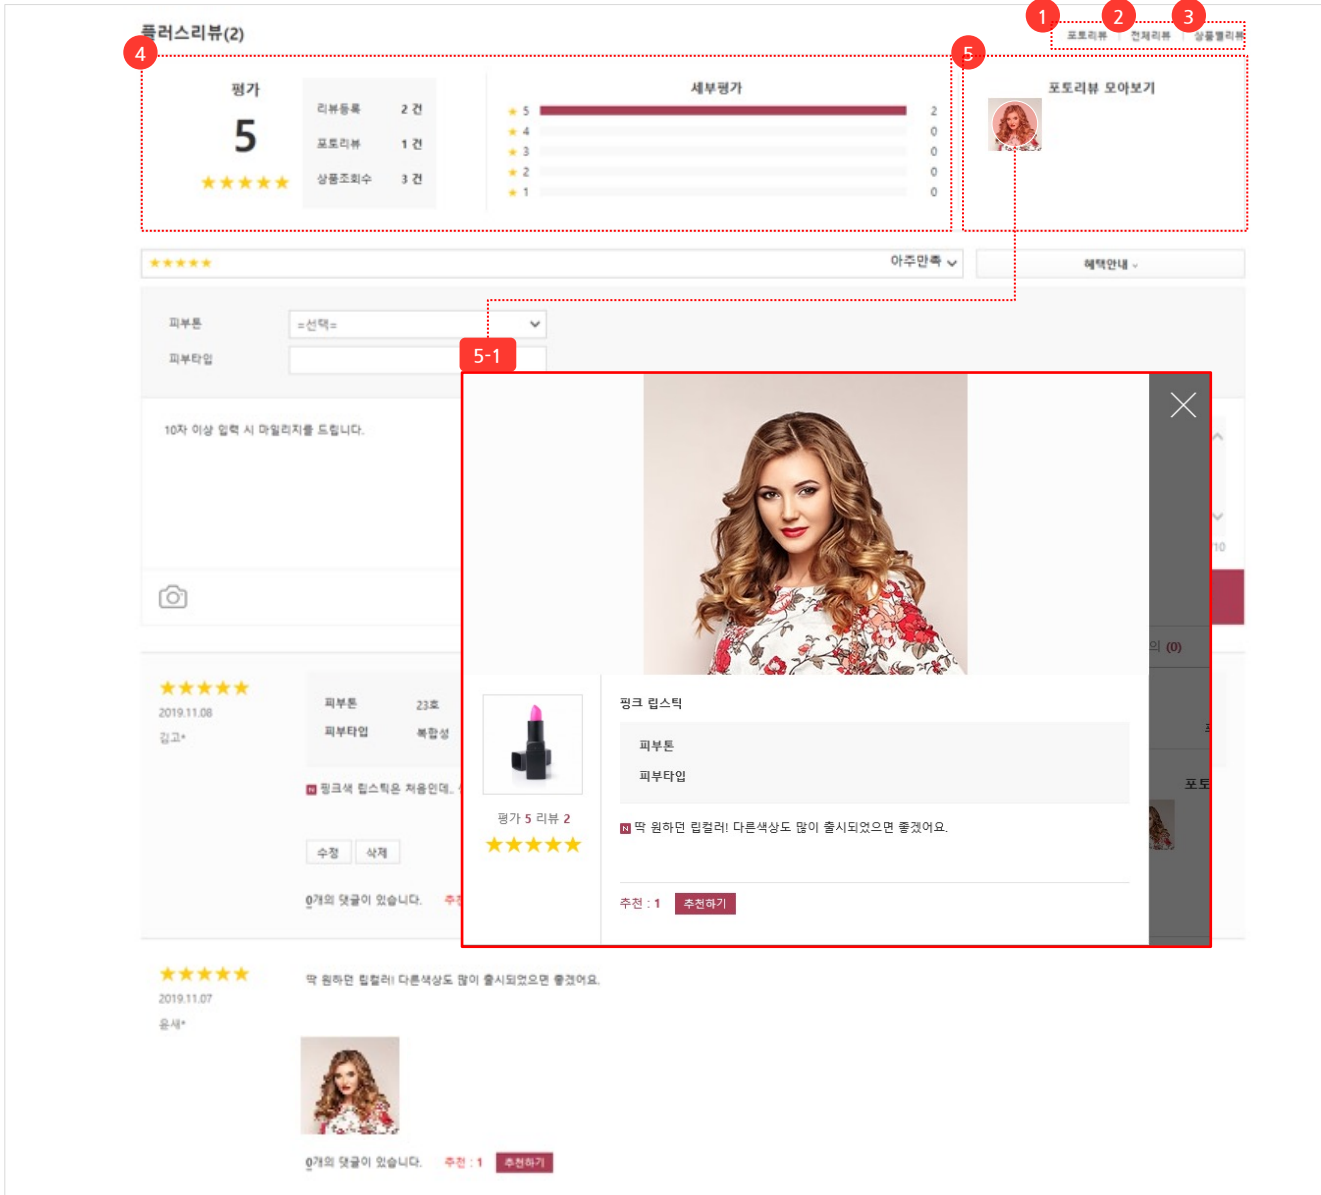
플러스리뷰(2)

1 2 3

포토리뷰 전체리뷰 상품별리뷰

4

평가

5

★★★★★

리뷰등록 2 건

포토리뷰 1 건

상품조회수 3 건

세부평가

★ 5 2

★ 4 0

★ 3 0

★ 2 0

★ 1 0

5

포토리뷰 모아보기

★★★★★ 아주만족

혜택안내

피부톤 =선택=

피부타입

5-1

10자 이상 입력 시 마일리지를 드립니다.

10

의 (0)

★★★★★

2019.11.08

김고*

피부톤 23호

피부타입 복합성

N 핑크색 립스틱은 처음인데..

수정 삭제

0개의 댓글이 있습니다. 추

포토

핑크 립스틱

피부톤

피부타입

평가 5 리뷰 2

★★★★★

N 딱 원하던 립컬러! 다른색상도 많이 출시되었으면 좋겠어요.

추천 : 1 추천하기

★★★★★

2019.11.07

윤세*

딱 원하던 립컬러! 다른색상도 많이 출시되었으면 좋겠어요.

0개의 댓글이 있습니다. 추천 : 1 추천하기